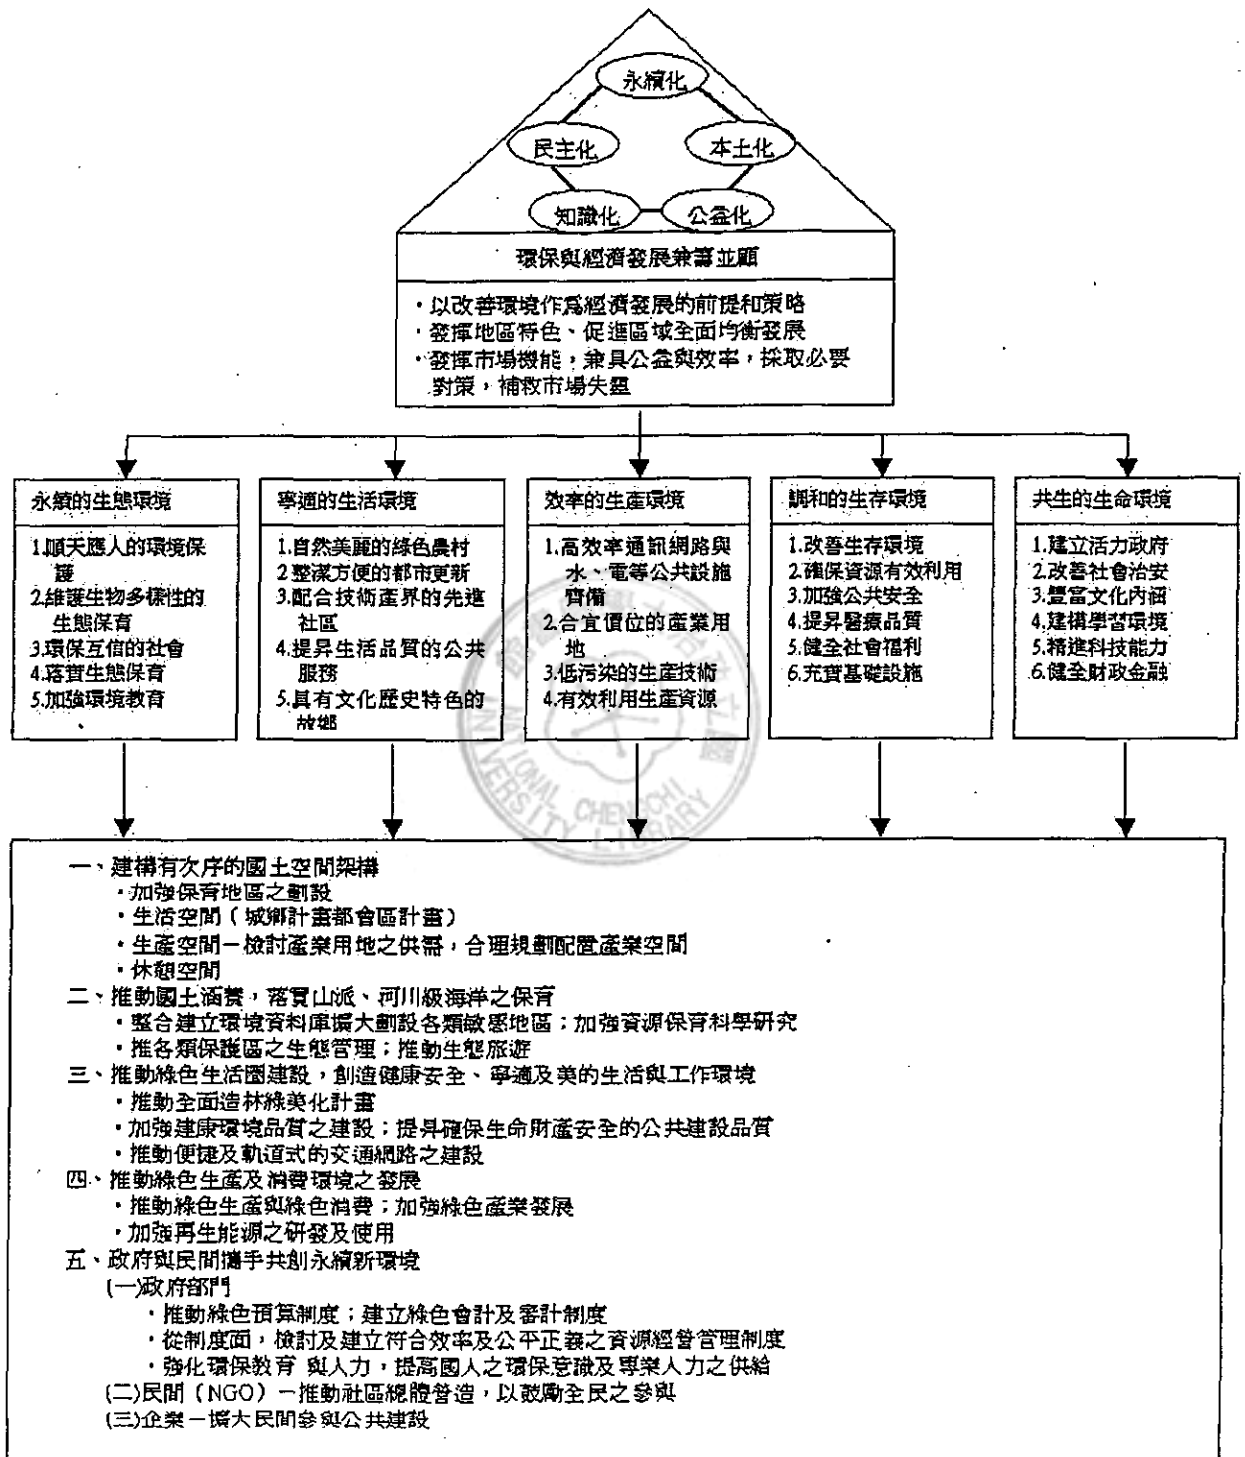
永續化

民主化

本土化

知識化

公益化

環保與經濟發展兼籌並顧

・以改善環境作爲經濟發展的前提和策略
・發揮地區特色、促進區域全面均衡發展
・發揮市場機能，兼具公益與效率，採取必要對策，補救市場失靈

永續的生態環境

1.順天應人的環境保護
2.維護生物多樣性的生態保育
3.環保互信的社會
4.落實生態保育
5.加強環境教育

舒適的生活環境

1.自然美麗的綠色農村
2.整潔方便的都市更新
3.配合技術產界的先進社區
4.提昇生活品質的公共服務
5.具有文化歷史特色的故鄉

效率的生產環境

1.高效率通訊網路與水、電等公共設施齊備
2.合宜價位的產業用地
3.低污染的生產技術
4.有效利用生產資源

調和的生存環境

1.改善生存環境
2.確保資源有效利用
3.加強公共安全
4.提昇醫療品質
5.健全社會福利
6.充實基礎設施

共生的生命環境

1.建立活力政府
2.改善社會治安
3.豐富文化內涵
4.建構學習環境
5.精進科技能力
6.健全財政金融

一、建構有次序的國土空間架構
・加強保育地區之劃設
・生活空間（城鄉計畫都會區計畫）
・生產空間－檢討產業用地之供需，合理規劃配置產業空間
・休憩空間
二、推動國土涵養，落實山派、河川級海洋之保育
・整合建立環境資料庫擴大劃設各類敏感地區；加強資源保育科學研究
・推各類保護區之生態管理；推動生態旅遊
三、推動綠色生活圈建設，創造健康安全、舒適及美的生活與工作環境
・推動全面造林綠美化計畫
・加強建康環境品質之建設；提昇確保生命財產安全的公共建設品質
・推動便捷及軌道式的交通網路之建設
四、推動綠色生產及消費環境之發展
・推動綠色生產與綠色消費；加強綠色產業發展
・加強再生能源之研發及使用
五、政府與民間攜手共創永續新環境
(一)政府部門
・推動綠色預算制度；建立綠色會計及審計制度
・從制度面，檢討及建立符合效率及公平正義之資源經營管理制度
・強化環保教育 與人力，提高國人之環保意識及專業人力之供給
(二)民間（NGO）－推動社區總體營造，以鼓勵全民之參與
(三)企業－擴大民間參與公共建設